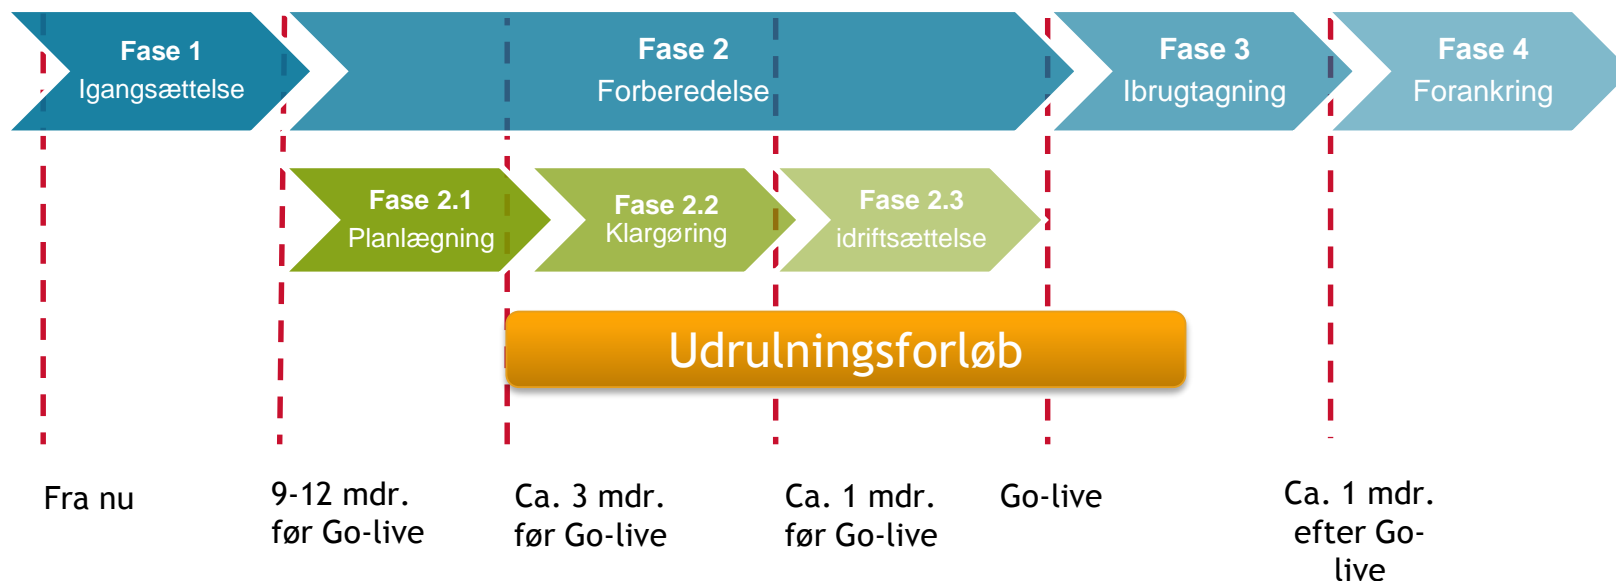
Fase 1
Igangsættelse

Fase 2
Forberedelse

Fase 3
Ibrugtagning

Fase 4
Forankring

Fase 2.1
Planlægning

Fase 2.2
Klargøring

Fase 2.3
idriftsættelse

Udrulningsforløb

Fra nu

9-12 mdr. før Go-live

Ca. 3 mdr. før Go-live

Ca. 1 mdr. før Go-live

Go-live

Ca. 1 mdr. efter Go-live